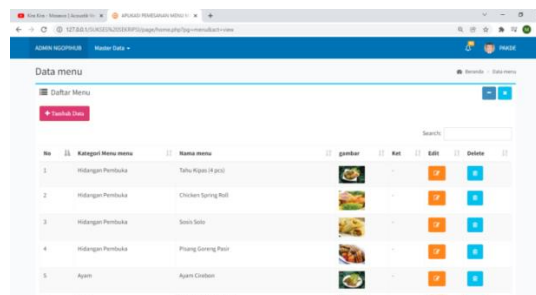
Kiss Kiss - Season 1 Acoustic ×
APLIKASI PEMESANAN MENU ×
127.0.0.1/SKRIPSI/page/home.php?pg=menu&act=view

ADMIN NGOPIHUB
Master Data
PAKDE

Data menu
Beranda > Data menu

Daftar Menu

+ Tambah Data

Search:

| No | Kategori Menu menu | Nama menu | gambar | Ket | Edit | Delete |
|---|---|---|---|---|---|---|
| 1 | Hidangan Pembuka | Tahu Kipas (4 pcs) | | - | | |
| 2 | Hidangan Pembuka | Chicken Spring Roll | | - | | |
| 3 | Hidangan Pembuka | Sosis Solo | | - | | |
| 4 | Hidangan Pembuka | Pisang Goreng Pasir | | - | | |
| 5 | Ayam | Ayam Cireben | | - | | |